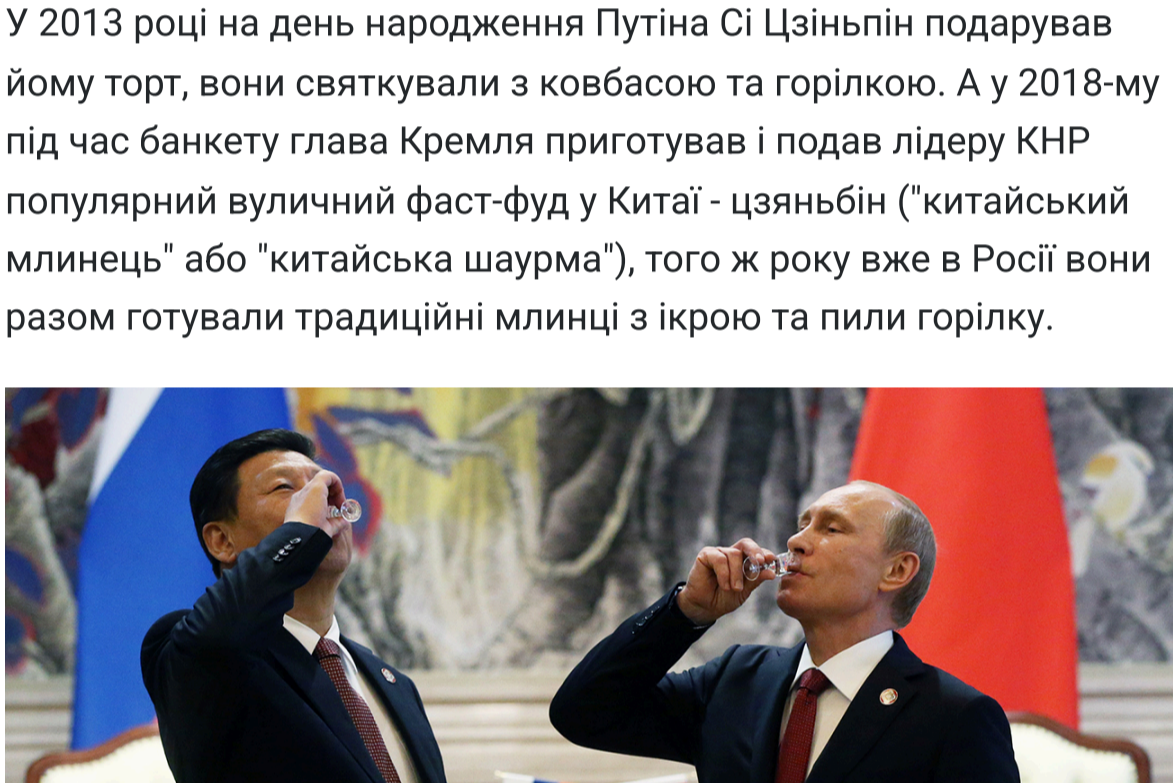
У 2013 році на день народження Путіна Сі Цзіньпін подарував йому торт, вони святкували з ковбасою та горілкою. А у 2018-му під час банкету глава Кремля приготував і подав лідеру КНР популярний вуличний фаст-фуд у Китаї - цзяньбін ("китайський млинець" або "китайська шаурма"), того ж року вже в Росії вони разом готували традиційні млинці з ікрою та пили горілку.